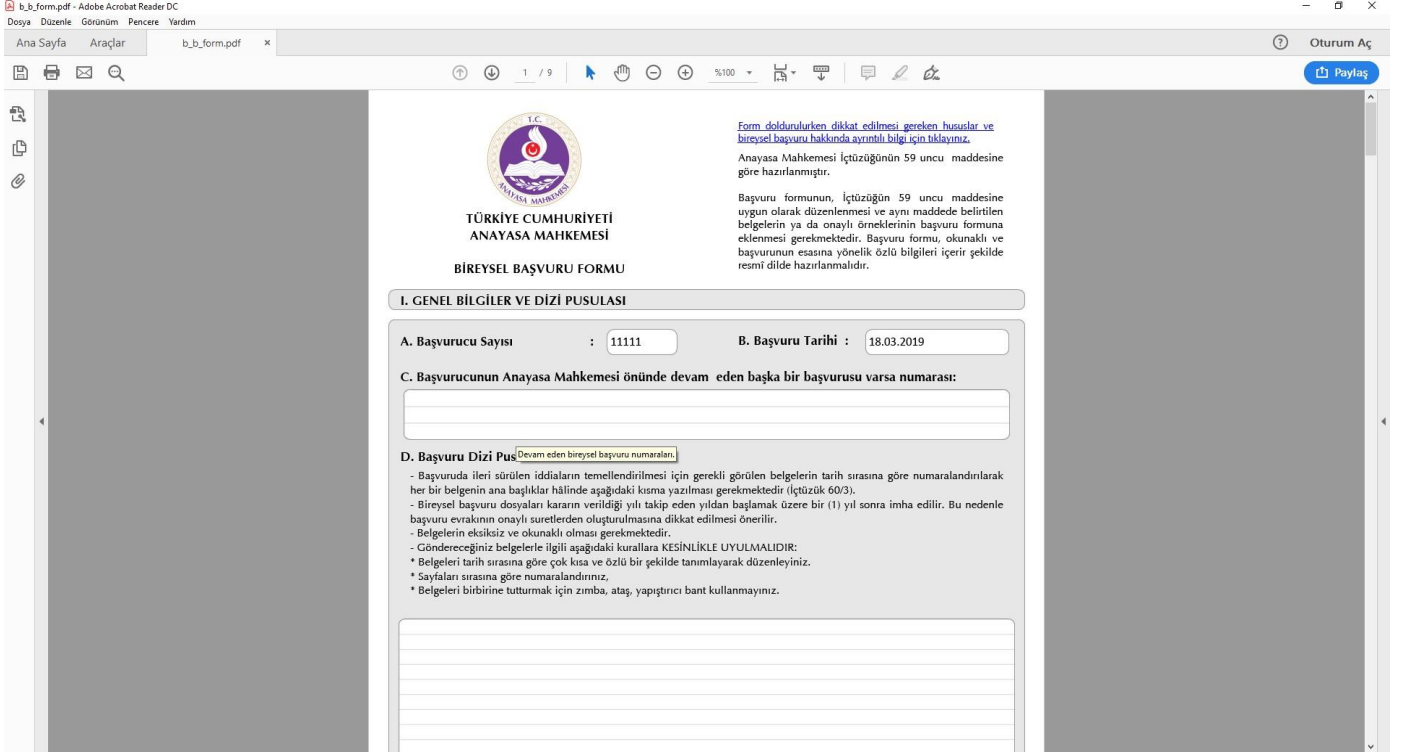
b_b_form.pdf - Adobe Acrobat Reader DC
Dosya Düzenle Görünüm Pencere Yardım
Ana Sayfa Araçlar b_b_form.pdf ×
Oturum Aç
1 / 9
%100
Paylaş

T.C.
ANAYASA MAHKEMESİ

TÜRKİYE CUMHURİYETİ
ANAYASA MAHKEMESİ

BİREYSEL BAŞVURU FORMU

Form doldurulurken dikkat edilmesi gereken hususlar ve bireysel başvuru hakkında ayrıntılı bilgi için tıklayınız.

Anayasa Mahkemesi İçtüzüğünün 59 uncu maddesine göre hazırlanmıştır.

Başvuru formunun, İçtüzüğün 59 uncu maddesine uygun olarak düzenlenmesi ve aynı maddede belirtilen belgelerin ya da onaylı örneklerinin başvuru formuna eklenmesi gerekmektedir. Başvuru formu, okunaklı ve başvurunun esasına yönelik özlü bilgileri içerir şekilde resmî dilde hazırlanmalıdır.

I. GENEL BİLGİLER VE DİZİ PUSULASI

A. Başvurucu Sayısı : 11111

B. Başvuru Tarihi : 18.03.2019

C. Başvurucunun Anayasa Mahkemesi önünde devam eden başka bir başvurusu varsa numarası:

D. Başvuru Dizi Pus Devam eden bireysel başvuru numaraları.

- Başvuruda ileri sürülen iddiaların temellendirilmesi için gerekli görülen belgelerin tarih sırasına göre numaralandırılarak her bir belgenin ana başlıklar hâlinde aşağıdaki kısma yazılması gerekmektedir (İçtüzük 60/3).
- Bireysel başvuru dosyaları kararın verildiği yılı takip eden yıldan başlamak üzere bir (1) yıl sonra imha edilir. Bu nedenle başvuru evrakının onaylı suretlerden oluşturulmasına dikkat edilmesi önerilir.
- Belgelerin eksiksiz ve okunaklı olması gerekmektedir.
- Göndereceğiniz belgelerle ilgili aşağıdaki kurallara KESİNLİKLE UYULMALIDIR:
* Belgeleri tarih sırasına göre çok kısa ve özlü bir şekilde tanımlayarak düzenleyiniz.
* Sayfaları sırasına göre numaralandırınız,
* Belgeleri birbirine tutturmak için zımba, ataş, yapıştırıcı bant kullanmayınız.